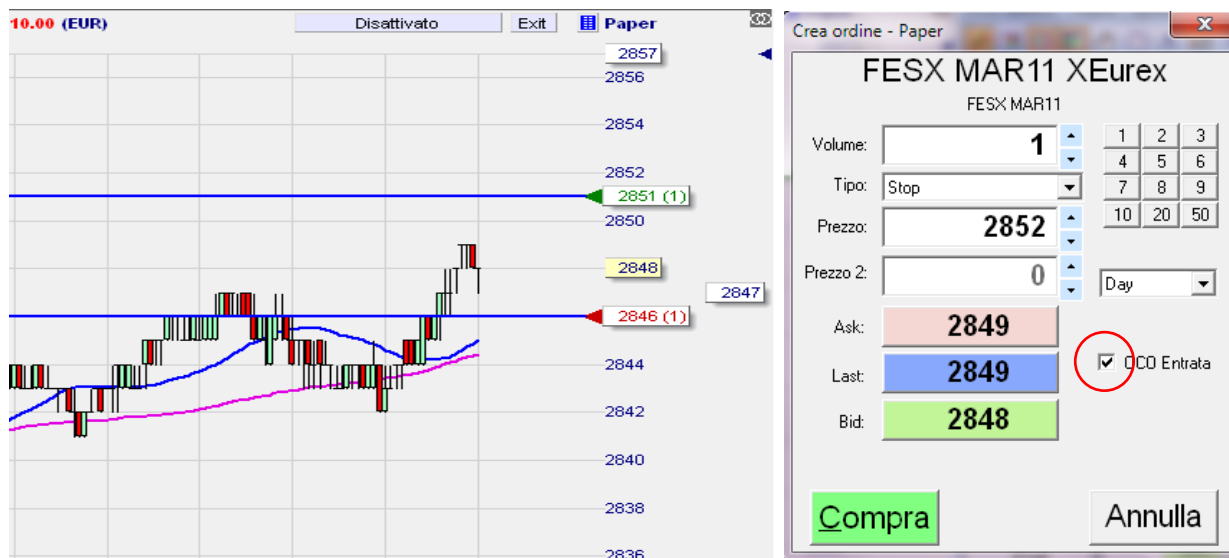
10.00 (EUR)

Disattivato

Exit

Paper

2857
2856
2854
2852
2851 (1)
2850
2848
2847
2846 (1)
2844
2842
2840
2838
2836

Crea ordine - Paper

X

FESX MAR11 XEurex

FESX MAR11

Volume: 1

Tipo: Stop

Prezzo: 2852

Prezzo 2: 0

| 1 | 2 | 3 |
|---|---|---|
| 4 | 5 | 6 |
| 7 | 8 | 9 |
| 10 | 20 | 50 |

Day

Ask: 2849

Last: 2849

Bid: 2848

OCO Entrata

Compra

Annulla